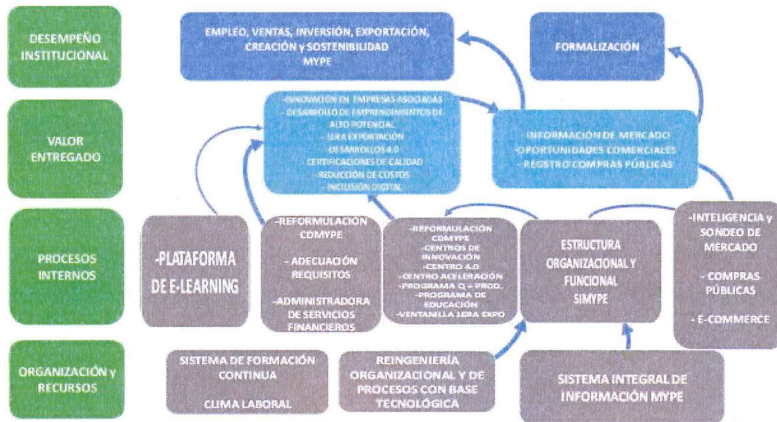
DESEMPEÑO INSTITUCIONAL

EMPLEO, VENTAS, INVERSIÓN, EXPORTACIÓN, CREACIÓN y SOSTENIBILIDAD MYPE

FORMALIZACIÓN

VALOR ENTREGADO

-INNOVACIÓN EN EMPRESAS ASOCIADAS
- DESARROLLO DE EMPRENDIMIENTOS DE ALTO POTENCIAL
- 1ERA EXPORTACIÓN
-DESARROLLOS 4.0
CERTIFICACIONES DE CALIDAD
REDUCCIÓN DE COSTOS
- INCLUSIÓN DIGITAL

-INFORMACIÓN DE MERCADO
-OPORTUNIDADES COMERCIALES
- REGISTRO COMPRAS PÚBLICAS

PROCESOS INTERNOS

-PLATAFORMA DE E-LEARNING

-REFORMULACIÓN CDMYPE
- ADECUACIÓN REQUISITOS
-ADMINISTRADORA DE SERVICIOS FINANCIEROS

-REFORMULACIÓN CDMYPE
-CENTROS DE INNOVACIÓN
-CENTRO 4.0
-CENTRO ACELERACIÓN
-PROGRAMA Q + PROD.
-PROGRAMA DE EDUCACIÓN
-VENTANILLA 1ERA EXPO

ESTRUCTURA ORGANIZACIONAL Y FUNCIONAL SIMYPE

-INTELIGENCIA y SONDEO DE MERCADO
- COMPRAS PÚBLICAS
- E-COMMERCE

ORGANIZACIÓN y RECURSOS

SISTEMA DE FORMACIÓN CONTINUA
CLIMA LABORAL

REINGENIERÍA ORGANIZACIONAL Y DE PROCESOS CON BASE TECNOLÓGICA

SISTEMA INTEGRAL DE INFORMACIÓN MYPE